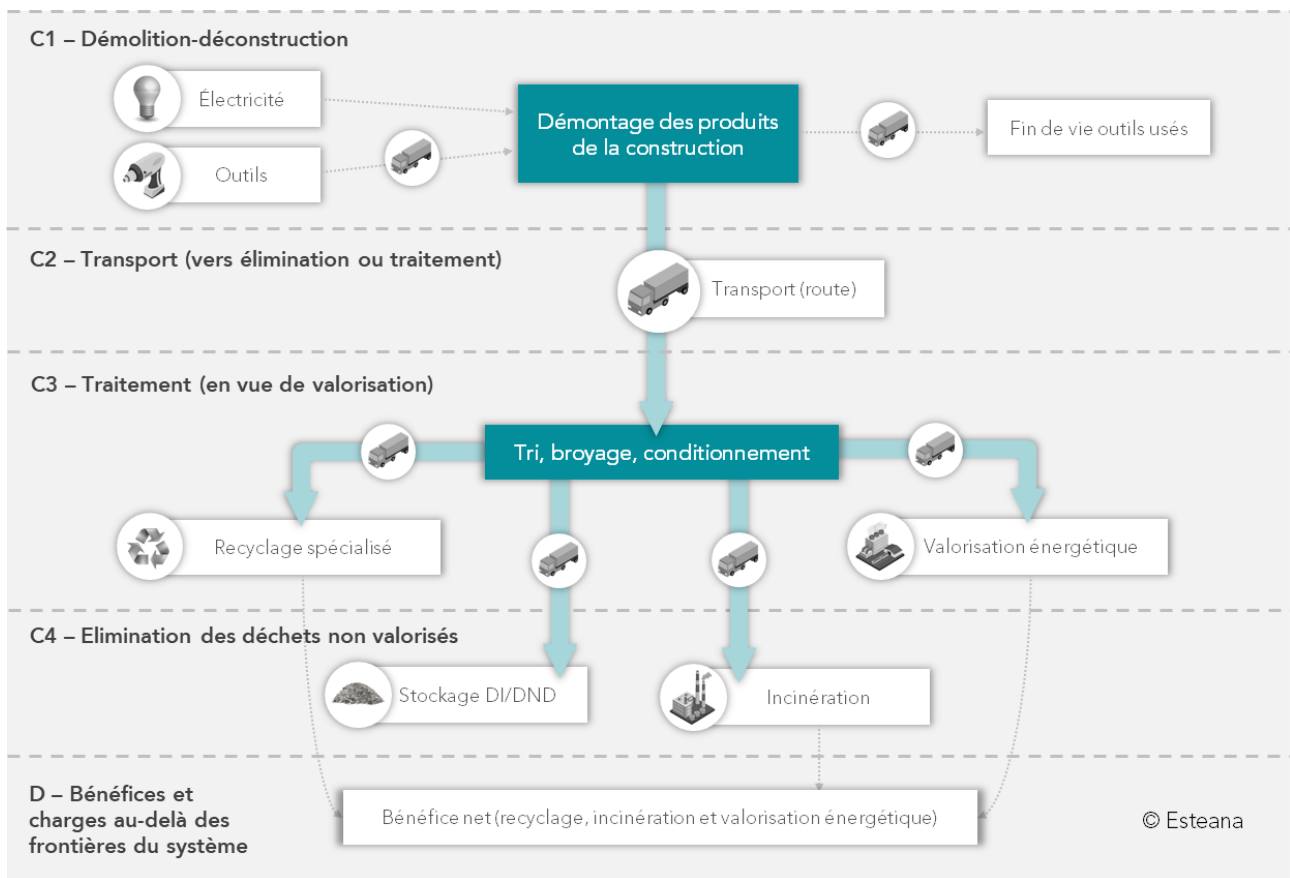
C1 – Démolition-déconstruction

Électricité

Outils

Démontage des produits de la construction

Fin de vie outils usés

C2 – Transport (vers élimination ou traitement)

Transport (route)

C3 – Traitement (en vue de valorisation)

Tri, broyage, conditionnement

Recyclage spécialisé

Valorisation énergétique

C4 – Elimination des déchets non valorisés

Stockage DI/DND

Incinération

D – Bénéfices et charges au-delà des frontières du système

Bénéfice net (recyclage, incinération et valorisation énergétique)

© Esteana